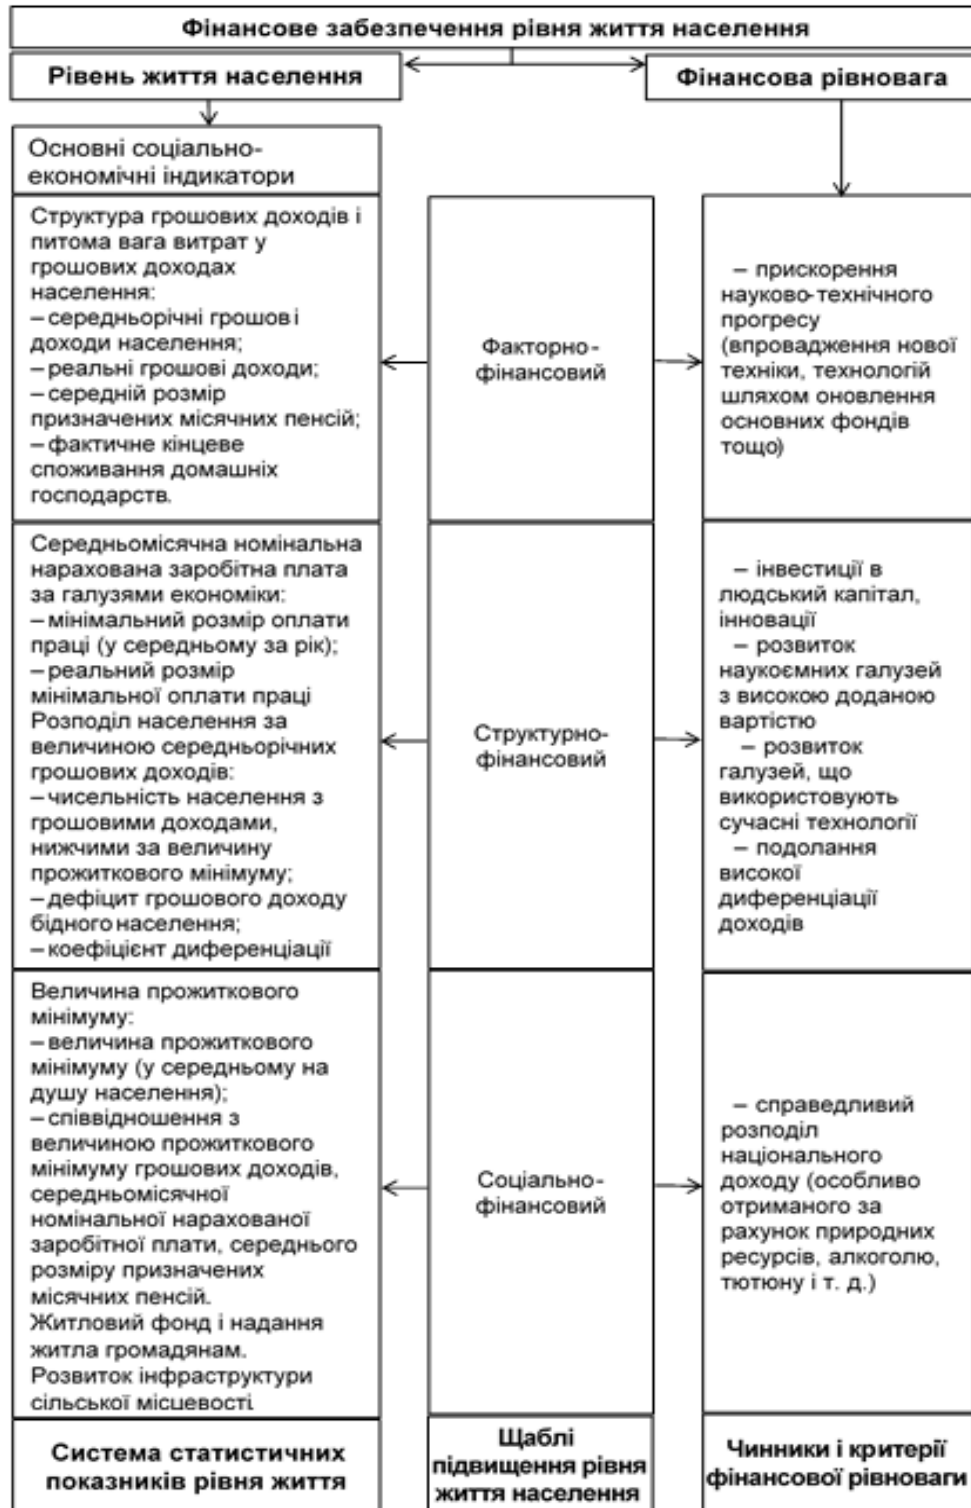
Фінансове забезпечення рівня життя населення

Рівень життя населення

Фінансова рівновага

Основні соціально-економічні індикатори

Структура грошових доходів і питома вага витрат у грошових доходах населення:
– середньорічні грошові доходи населення;
– реальні грошові доходи;
– середній розмір призначених місячних пенсій;
– фактичне кінцеве споживання домашніх господарств.

Факторно-фінансовий

– прискорення науково-технічного прогресу (впровадження нової техніки, технологій шляхом оновлення основних фондів тощо)

Середньомісячна номінальна нарахована заробітна плата за галузями економіки:
– мінімальний розмір оплати праці (у середньому за рік);
– реальний розмір мінімальної оплати праці
Розподіл населення за величиною середньорічних грошових доходів:
– чисельність населення з грошовими доходами, нижчими за величину прожиткового мінімуму;
– дефіцит грошового доходу бідного населення;
– коефіцієнт диференціації

Структурно-фінансовий

– інвестиції в людський капітал, інновації
– розвиток наукоємних галузей з високою доданою вартістю
– розвиток галузей, що використовують сучасні технології
– подолання високої диференціації доходів

Величина прожиткового мінімуму:
– величина прожиткового мінімуму (у середньому на душу населення);
– співвідношення з величиною прожиткового мінімуму грошових доходів, середньомісячної номінальної нарахованої заробітної плати, середнього розміру призначених місячних пенсій.
Житловий фонд і надання житла громадянам.
Розвиток інфраструктури сільської місцевості.

Соціально-фінансовий

– справедливий розподіл національного доходу (особливо отриманого за рахунок природних ресурсів, алкоголю, тютюну і т. д.)

Система статистичних показників рівня життя

Щаблі підвищення рівня життя населення

Чинники і критерії фінансової рівноваги